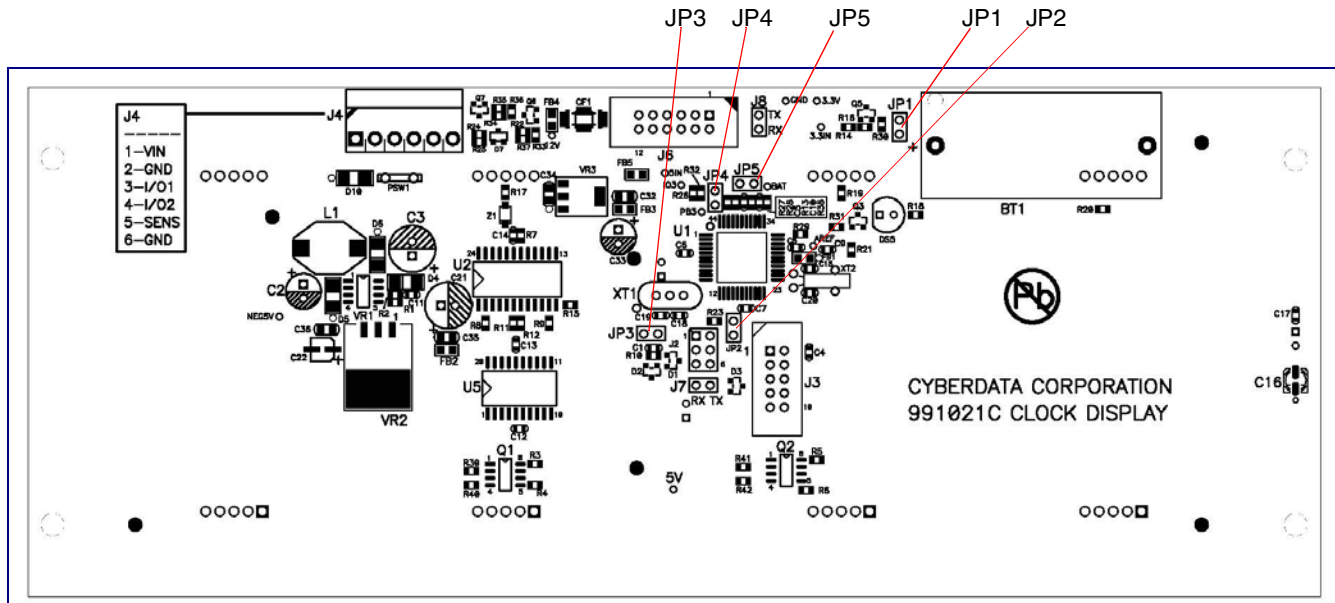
JP3 JP4 JP5 JP1 JP2

J4
1—VIN
2—GND
3—I/O1
4—I/O2
5—SENS
6—GND

J4
J6
J8
TX
RX
GND
3.3V
3.3IN
JP1
JP4
JP5
BT1
L1
C3
C2
D10
PSW1
VR3
FB5
FB3
U2
C21
C33
U1
XT1
XT2
DS5
NEG5V
VR1
R2
R1
C36
C22
VR2
FB2
C35
U5
C13
C12
Q1
JP3
J7
RX TX
D3
J3
JP2
C7
C4
Q2
5V
CYBERDATA CORPORATION
991021C CLOCK DISPLAY
C17
C16
R28
R18
R19
R21
R23
R41
R42
R5
R6
R3
R4
R39
R40